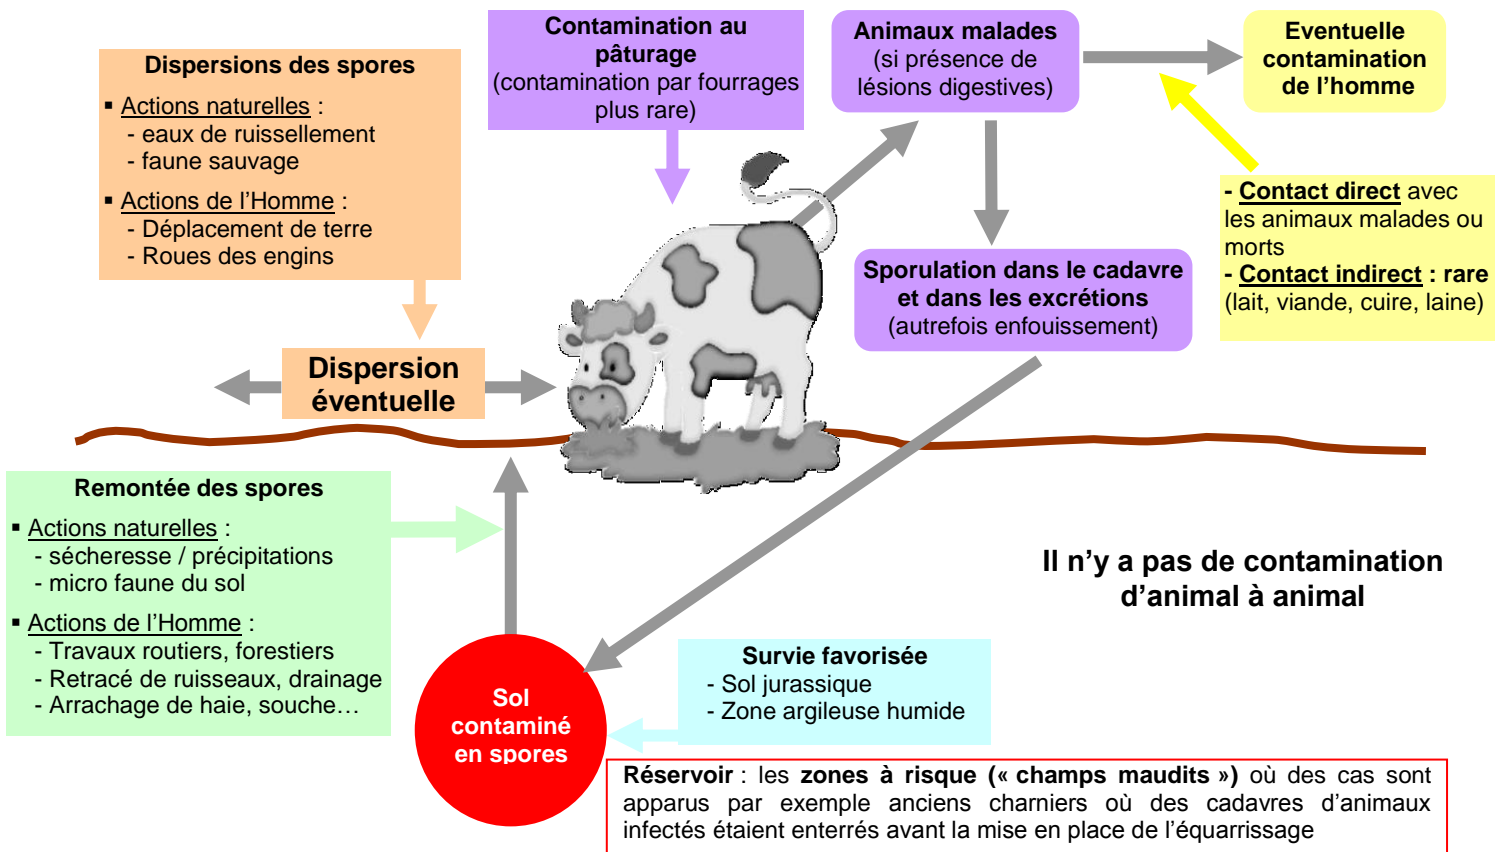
Dispersions des spores

▪ Actions naturelles :
- eaux de ruissellement
- faune sauvage

▪ Actions de l'Homme :
- Déplacement de terre
- Roues des engins

Contamination au pâturage
(contamination par fourrages plus rare)

Animaux malades
(si présence de lésions digestives)

Eventuelle contamination de l'homme

- Contact direct avec les animaux malades ou morts
- Contact indirect : rare
(lait, viande, cuire, laine)

Sporulation dans le cadavre et dans les excrétions
(autrefois enfouissement)

Dispersion éventuelle

Remontée des spores

▪ Actions naturelles :
- sécheresse / précipitations
- micro faune du sol

▪ Actions de l'Homme :
- Travaux routiers, forestiers
- Retracé de ruisseaux, drainage
- Arrachage de haie, souche…

Il n'y a pas de contamination d'animal à animal

Sol contaminé en spores

Survie favorisée
- Sol jurassique
- Zone argileuse humide

Réservoir : les zones à risque (« champs maudits ») où des cas sont apparus par exemple anciens charniers où des cadavres d'animaux infectés étaient enterrés avant la mise en place de l'équarrissage